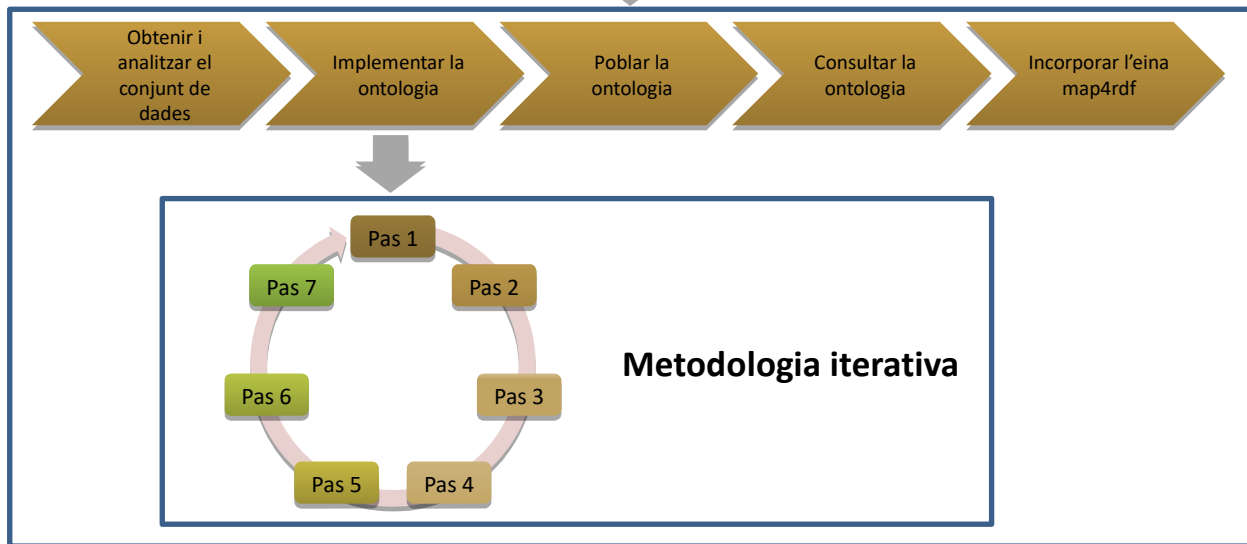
Obtenir i analitzar el conjunt de dades

Implementar la ontologia

Poblar la ontologia

Consultar la ontologia

Incorporar l'eina map4rdf

Pas 1

Pas 2

Pas 3

Pas 4

Pas 5

Pas 6

Pas 7

Metodologia iterativa